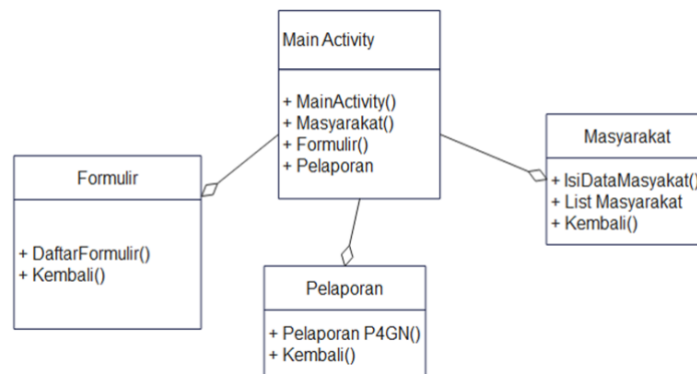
Main Activity

+ MainActivity()
+ Masyarakat()
+ Formulir()
+ Pelaporan

Formulir

+ DaftarFormulir()
+ Kembali()

Masyarakat

+ IsiDataMasyakat()
+ List Masyarakat
+ Kembali()

Pelaporan

+ Pelaporan P4GN()
+ Kembali()